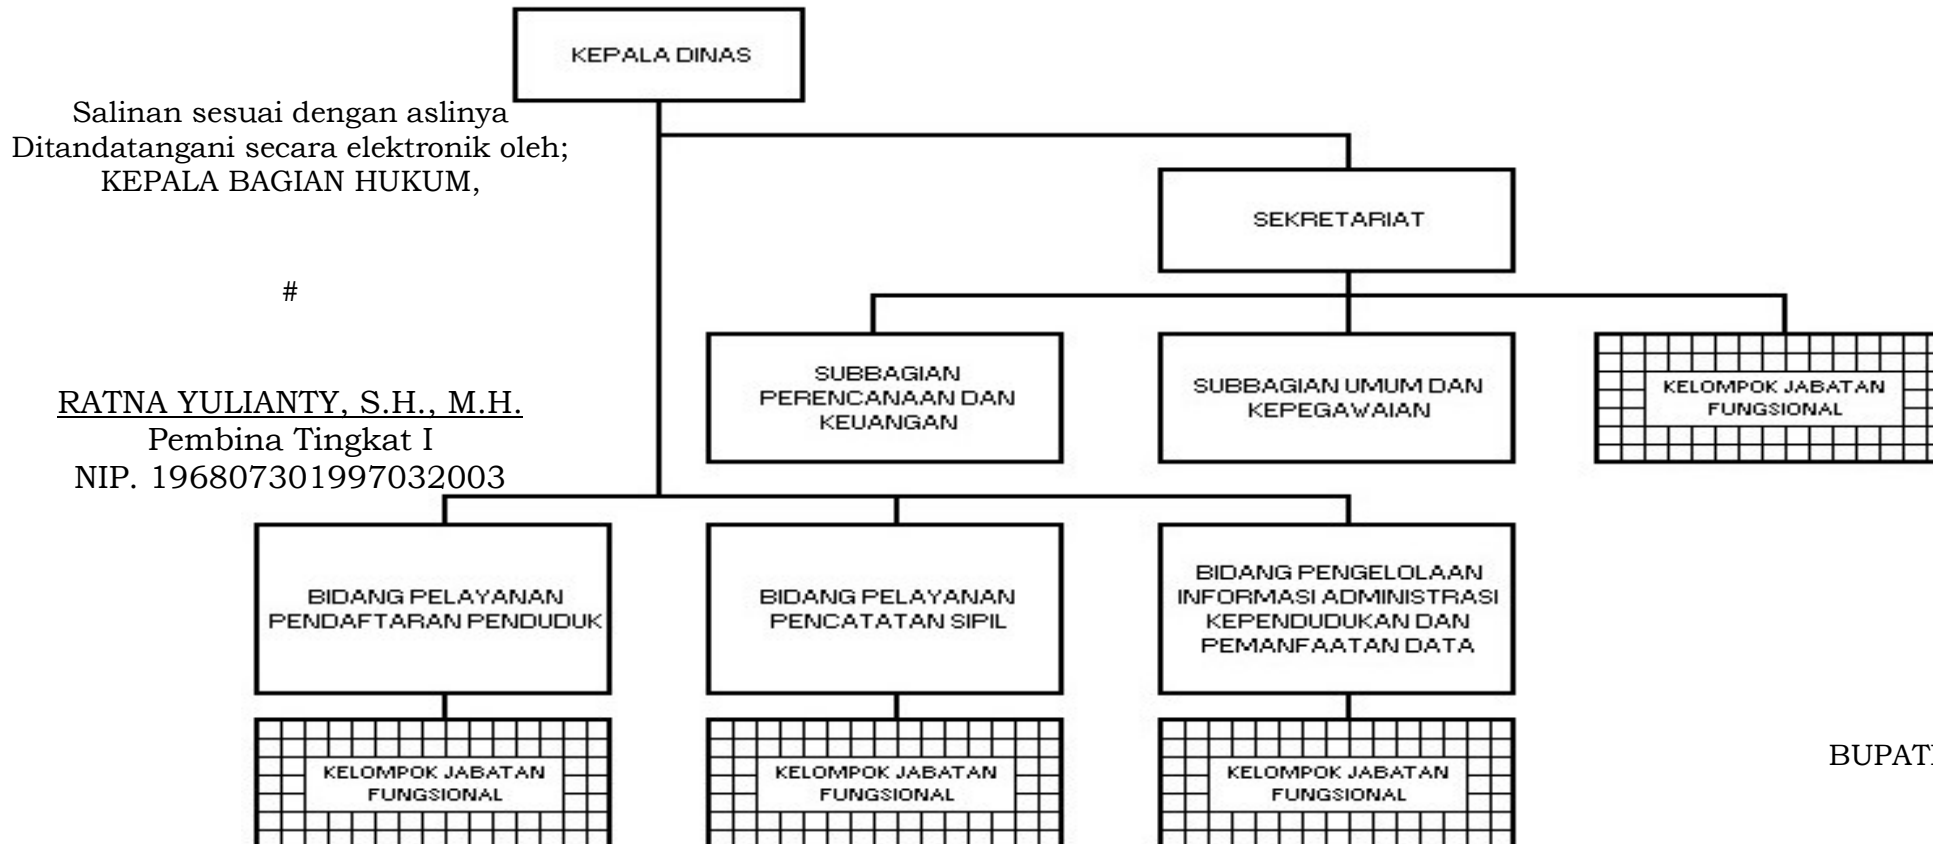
KEPALA DINAS

Salinan sesuai dengan aslinya
Ditandatangani secara elektronik oleh;
KEPALA BAGIAN HUKUM,

#

RATNA YULIANTY, S.H., M.H.
Pembina Tingkat I
NIP. 196807301997032003

SEKRETARIAT

SUBBAGIAN PERENCANAAN DAN KEUANGAN

SUBBAGIAN UMUM DAN KEPEGAWAIAN

KELOMPOK JABATAN FUNGSIONAL

BIDANG PELAYANAN PENDAFTARAN PENDUDUK

BIDANG PELAYANAN PENCATATAN SIPIL

BIDANG PENGELOLAAN INFORMASI ADMINISTRASI KEPENDUDUKAN DAN PEMANFAATAN DATA

KELOMPOK JABATAN FUNGSIONAL

KELOMPOK JABATAN FUNGSIONAL

KELOMPOK JABATAN FUNGSIONAL

BUPAT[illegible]